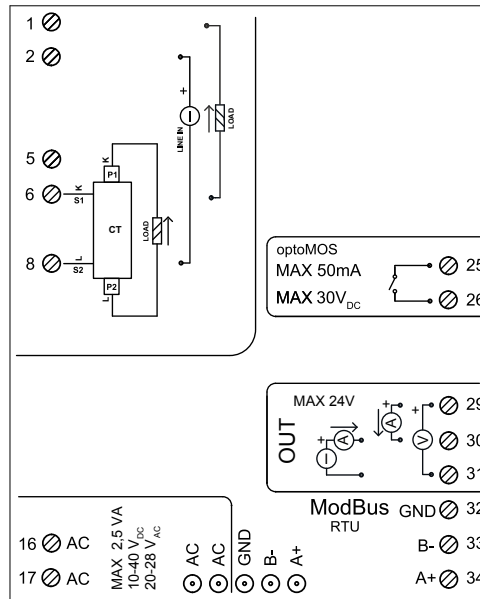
1
2
5
6
8
K
S1
L
S2
K
P1
CT
P2
L
LOAD
LINE IN
+
LOAD
optoMOS
MAX 50mA
MAX 30V$_{DC}$
25
26
MAX 24V
OUT
29
30
31
ModBus
RTU
GND 32
B- 33
A+ 34
16 AC
17 AC
MAX 2,5 VA
10-40 V$_{DC}$
20-28 V$_{AC}$
AC
AC
GND
B-
A+